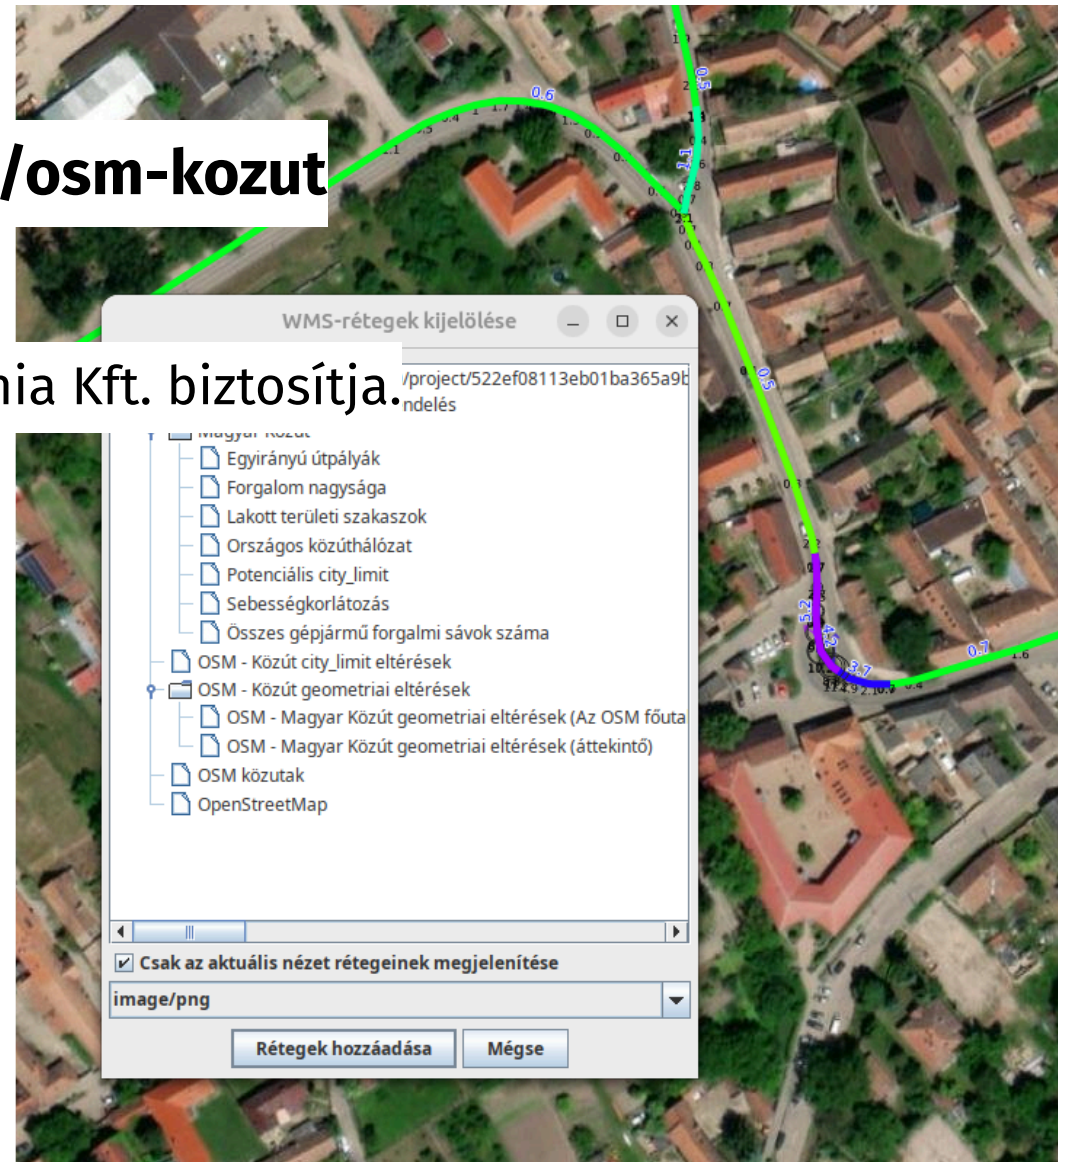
/osm-kozut

nia Kft. biztosítja.

WMS-rétegek kijelölése

/project/522ef08113eb01ba365a9b
ndelés
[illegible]
Egyirányú útpályák
Forgalom nagysága
Lakott területi szakaszok
Országos közúthálózat
Potenciális city_limit
Sebességkorlátozás
Összes gépjármű forgalmi sávok száma
OSM - Közút city_limit eltérések
OSM - Közút geometriai eltérések
OSM - Magyar Közút geometriai eltérések (Az OSM főuta
OSM - Magyar Közút geometriai eltérések (áttekintő)
OSM közutak
OpenStreetMap

Csak az aktuális nézet rétegeinek megjelenítése
image/png
Rétegek hozzáadása
Mégse

0.6
0.5
1.1
0.5
5.2
4.5
3.7
0.7
1.6
0.4